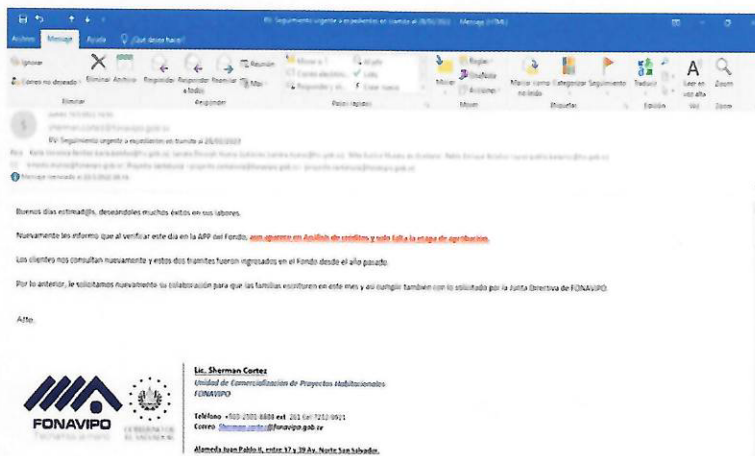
RV: Seguimiento urgente a expedientes en tramite al 28/03/2023 - Mensaje (HTML)

Archivo Mensaje Ayuda ¿Qué desea hacer?

Ignorar
Correo no deseado
Eliminar
Archivar
Eliminar
Responder
Responder a todos
Reenviar
Reunión
Más
Responder
Mover a: ?
Correo electrónico
Responder y el...
Al jefe
Listo
Crear nuevo
Pasos rápidos
Mover
Reglas
OneNote
Acciones
Mover
Marcar como no leído
Categorizar
Seguimiento
Etiquetas
Traducir
Edición
Leer en voz alta
Voz
Zoom
Zoom

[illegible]
sherman.cortez@fonavipo.gob.sv
RV: Seguimiento urgente a expedientes en tramite al 28/03/2023
Para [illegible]
CC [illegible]
Mensaje reenviado el 28/3/2023 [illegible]

Buenos días estimad@s, deseándoles muchos éxitos en sus labores.

Nuevamente les informo que al verificar este día en la APP del Fondo, aun aparecen en Análisis de créditos y solo falta la etapa de aprobación.

Los clientes nos consultan nuevamente y estos dos tramites fueron ingresados en el Fondo desde el año pasado.

Por lo anterior, le solicitamos nuevamente su colaboración para que las familias escrituren en este mes y así cumplir también con lo solicitado por la Junta Directiva de FONAVIPO.

Atte.

FONAVIPO
Techamos a mano
GOBIERNO DE EL SALVADOR

Lic. Sherman Cortez
Unidad de Comercialización de Proyectos Habitacionales
FONAVIPO

Teléfono: +503-2101-8408 ext. 261 Cel 7212-0921
Correo: Sherman.cortez@fonavipo.gob.sv

Alameda Juan Pablo II, entre 37 y 39 Av. Norte San Salvador.